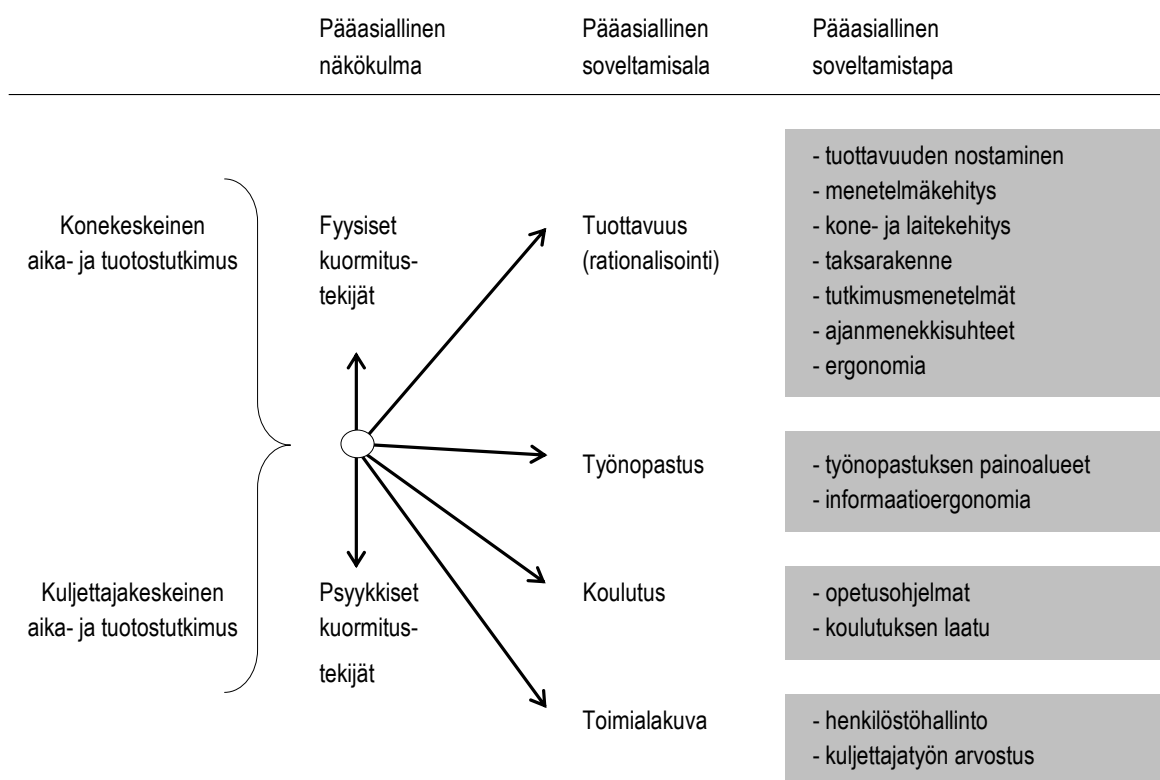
Pääasiallinen näkökulma

Pääasiallinen soveltamisala

Pääasiallinen soveltamistapa

Konekeskeinen aika- ja tuotostutkimus

Fyysiset kuormitustekijät

Tuottavuus (rationalisointi)

- tuottavuuden nostaminen
- menetelmäkehitys
- kone- ja laitekehitys
- taksarakenne
- tutkimusmenetelmät
- ajanmenekkisuhteet
- ergonomia

Työnopastus

- työnopastuksen painoalueet
- informaatioergonomia

Kuljettajakeskeinen aika- ja tuotostutkimus

Psyykkiset kuormitustekijät

Koulutus

- opetusohjelmat
- koulutuksen laatu

Toimialakuva

- henkilöstöhallinto
- kuljettajatyön arvostus